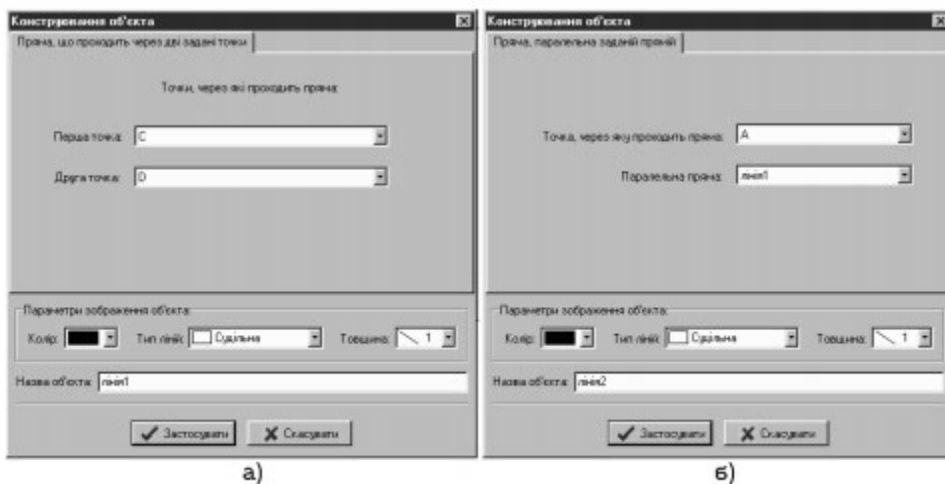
Конструювання об'єкта

Пряма, що проходить через дві задані точки

Точки, через які проходить пряма:

Перша точка: C

Друга точка: D

Параметри зображення об'єкта:

Колір:

Тип лінії: Суцільна

Товщина: 1

Назва об'єкта: лінія1

Застосувати

Скасувати

а)

Конструювання об'єкта

Пряма, паралельна заданій прямій

Точка, через яку проходить пряма: A

Паралельна пряма: лінія1

Параметри зображення об'єкта:

Колір:

Тип лінії: Суцільна

Товщина: 1

Назва об'єкта: лінія2

Застосувати

Скасувати

б)